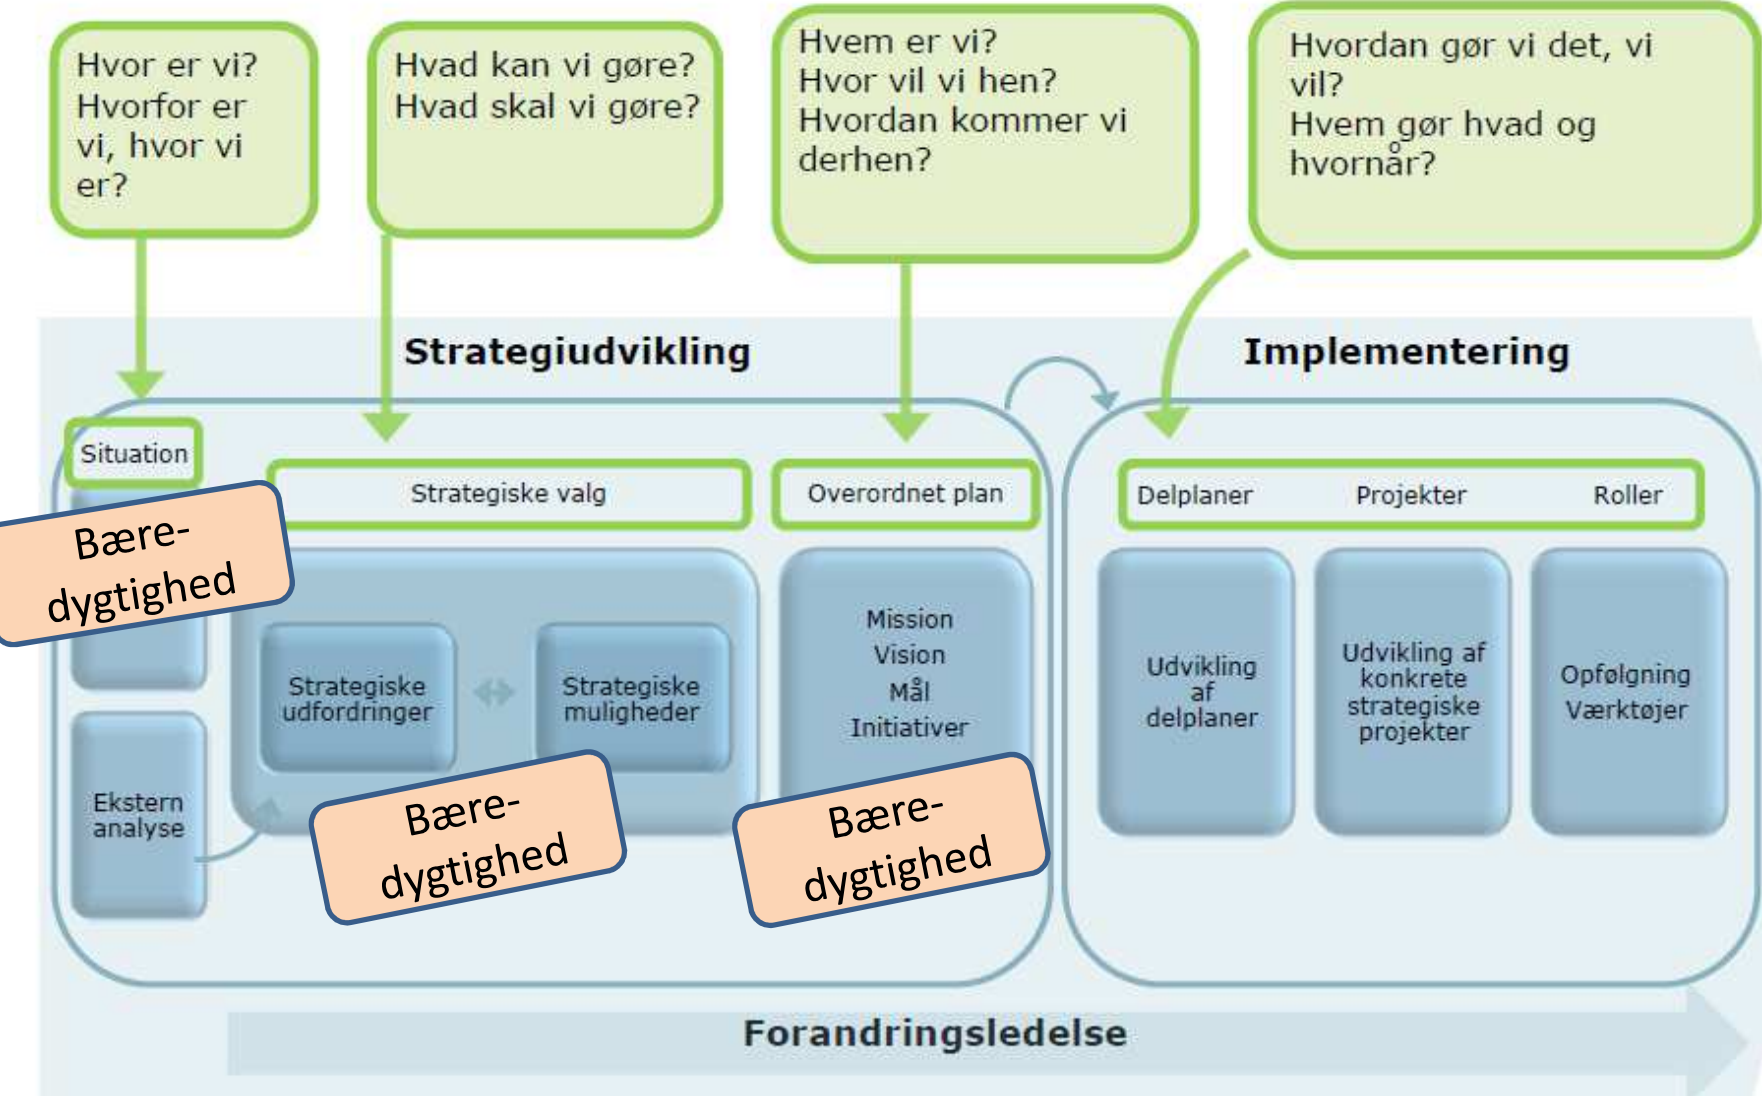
Hvor er vi?
Hvorfor er vi, hvor vi er?

Hvad kan vi gøre?
Hvad skal vi gøre?

Hvem er vi?
Hvor vil vi hen?
Hvordan kommer vi derhen?

Hvordan gør vi det, vi vil?
Hvem gør hvad og hvornår?

Strategiudvikling

Implementering

Situation

Bæredygtighed

Strategiske valg

Overordnet plan

Delplaner

Projekter

Roller

Strategiske udfordringer

Strategiske muligheder

Mission
Vision
Mål
Initiativer

Udvikling af delplaner

Udvikling af konkrete strategiske projekter

Opfølgning
Værktøjer

Ekstern analyse

Bæredygtighed

Bæredygtighed

Forandringsledelse